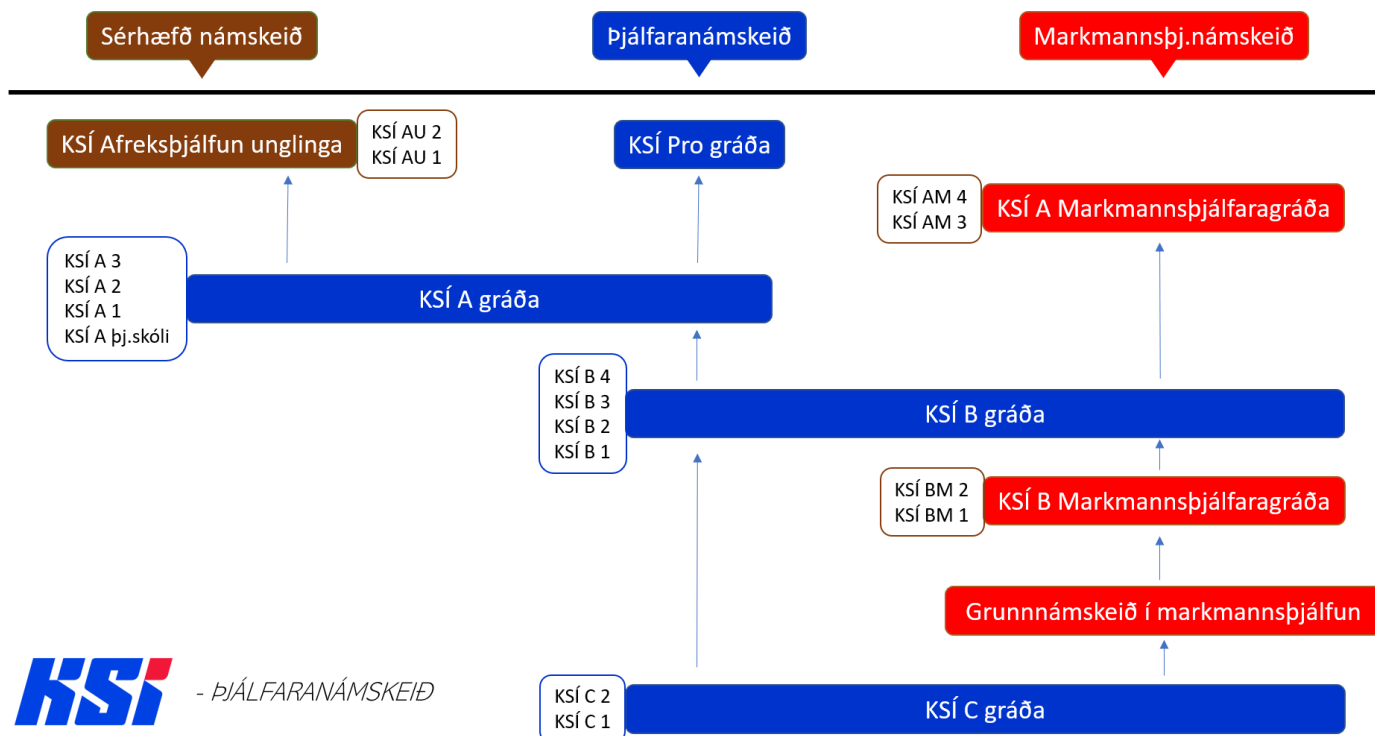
Sérhæfð námskeið

Þjálfaranámskeið

Markmannsþj.námskeið

KSÍ Afreksþjálfun unglinga

KSÍ AU 2
KSÍ AU 1

KSÍ Pro gráða

KSÍ AM 4
KSÍ AM 3

KSÍ A Markmannsþjálfaragráða

KSÍ A 3
KSÍ A 2
KSÍ A 1
KSÍ A þj.skóli

KSÍ A gráða

KSÍ B 4
KSÍ B 3
KSÍ B 2
KSÍ B 1

KSÍ B gráða

KSÍ BM 2
KSÍ BM 1

KSÍ B Markmannsþjálfaragráða

Grunnnámskeið í markmannsþjálfun

KSÍ

- ÞJÁLFARANÁMSKEIÐ

KSÍ C 2
KSÍ C 1

KSÍ C gráða